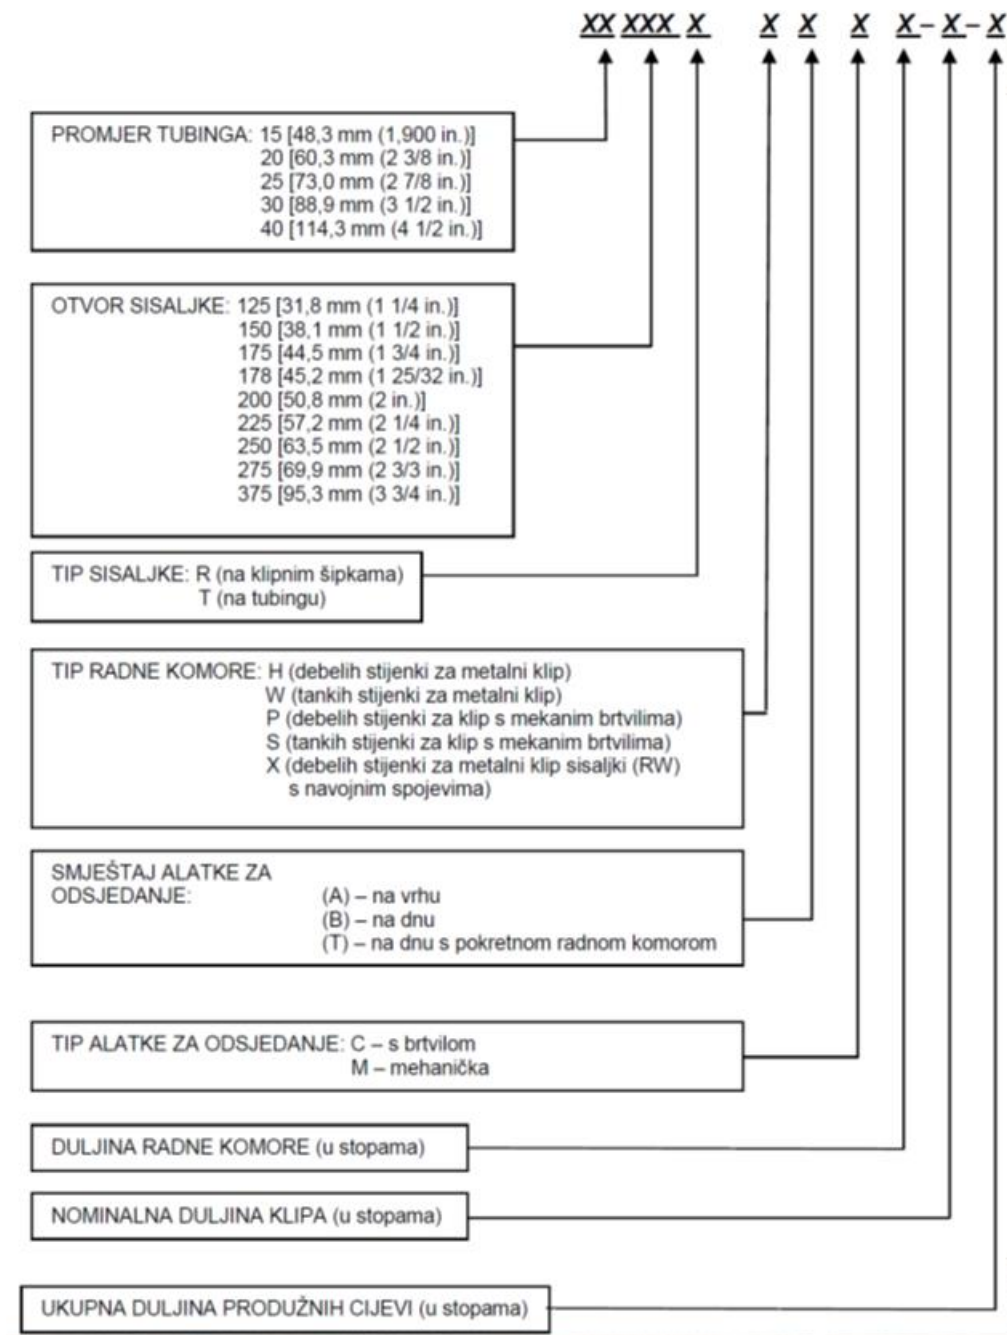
XX XXX X X X X X – X – X

PROMJER TUBINGA: 15 [48,3 mm (1,900 in.)]
20 [60,3 mm (2 3/8 in.)]
25 [73,0 mm (2 7/8 in.)]
30 [88,9 mm (3 1/2 in.)]
40 [114,3 mm (4 1/2 in.)]

OTVOR SISALJKE: 125 [31,8 mm (1 1/4 in.)]
150 [38,1 mm (1 1/2 in.)]
175 [44,5 mm (1 3/4 in.)]
178 [45,2 mm (1 25/32 in.)]
200 [50,8 mm (2 in.)]
225 [57,2 mm (2 1/4 in.)]
250 [63,5 mm (2 1/2 in.)]
275 [69,9 mm (2 3/3 in.)]
375 [95,3 mm (3 3/4 in.)]

TIP SISALJKE: R (na klipnim šipkama)
T (na tubingu)

TIP RADNE KOMORE: H (debelih stijenki za metalni klip)
W (tankih stijenki za metalni klip)
P (debelih stijenki za klip s mekanim brtvilima)
S (tankih stijenki za klip s mekanim brtvilima)
X (debelih stijenki za metalni klip sisaljki (RW) s navojnim spojevima)

SMJEŠTAJ ALATKE ZA ODSJEDANJE:
(A) – na vrhu
(B) – na dnu
(T) – na dnu s pokretnom radnom komorom

TIP ALATKE ZA ODSJEDANJE: C – s brtvilom
M – mehanička

DULJINA RADNE KOMORE (u stopama)

NOMINALNA DULJINA KLIPA (u stopama)

UKUPNA DULJINA PRODUŽNIH CIJEVI (u stopama)